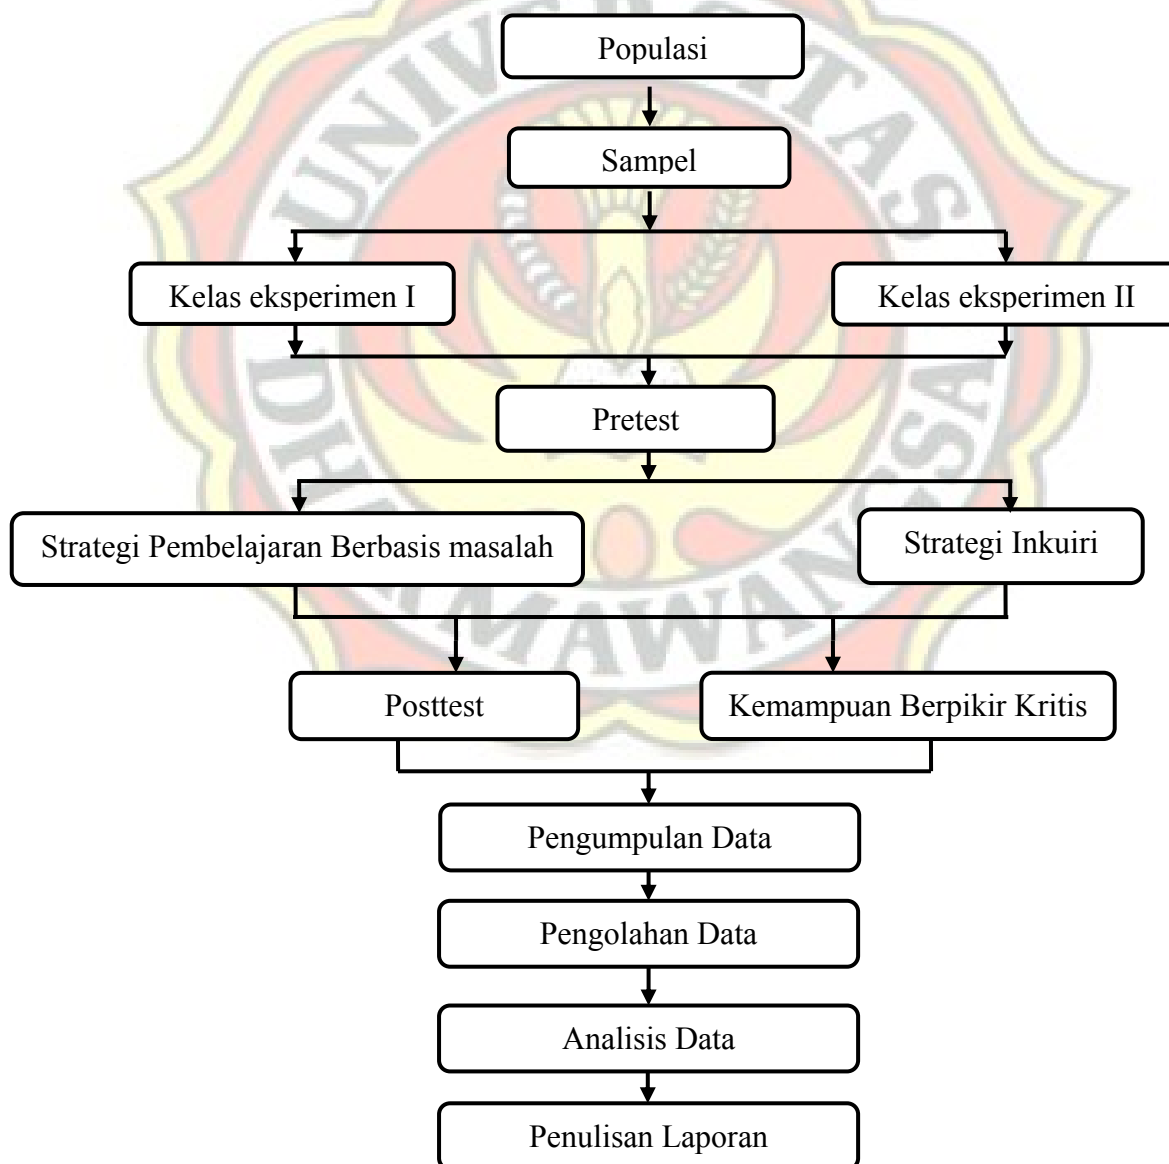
Populasi

Sampel

Kelas eksperimen I

Kelas eksperimen II

Pretest

Strategi Pembelajaran Berbasis masalah

Strategi Inkuiri

Posttest

Kemampuan Berpikir Kritis

Pengumpulan Data

Pengolahan Data

Analisis Data

Penulisan Laporan